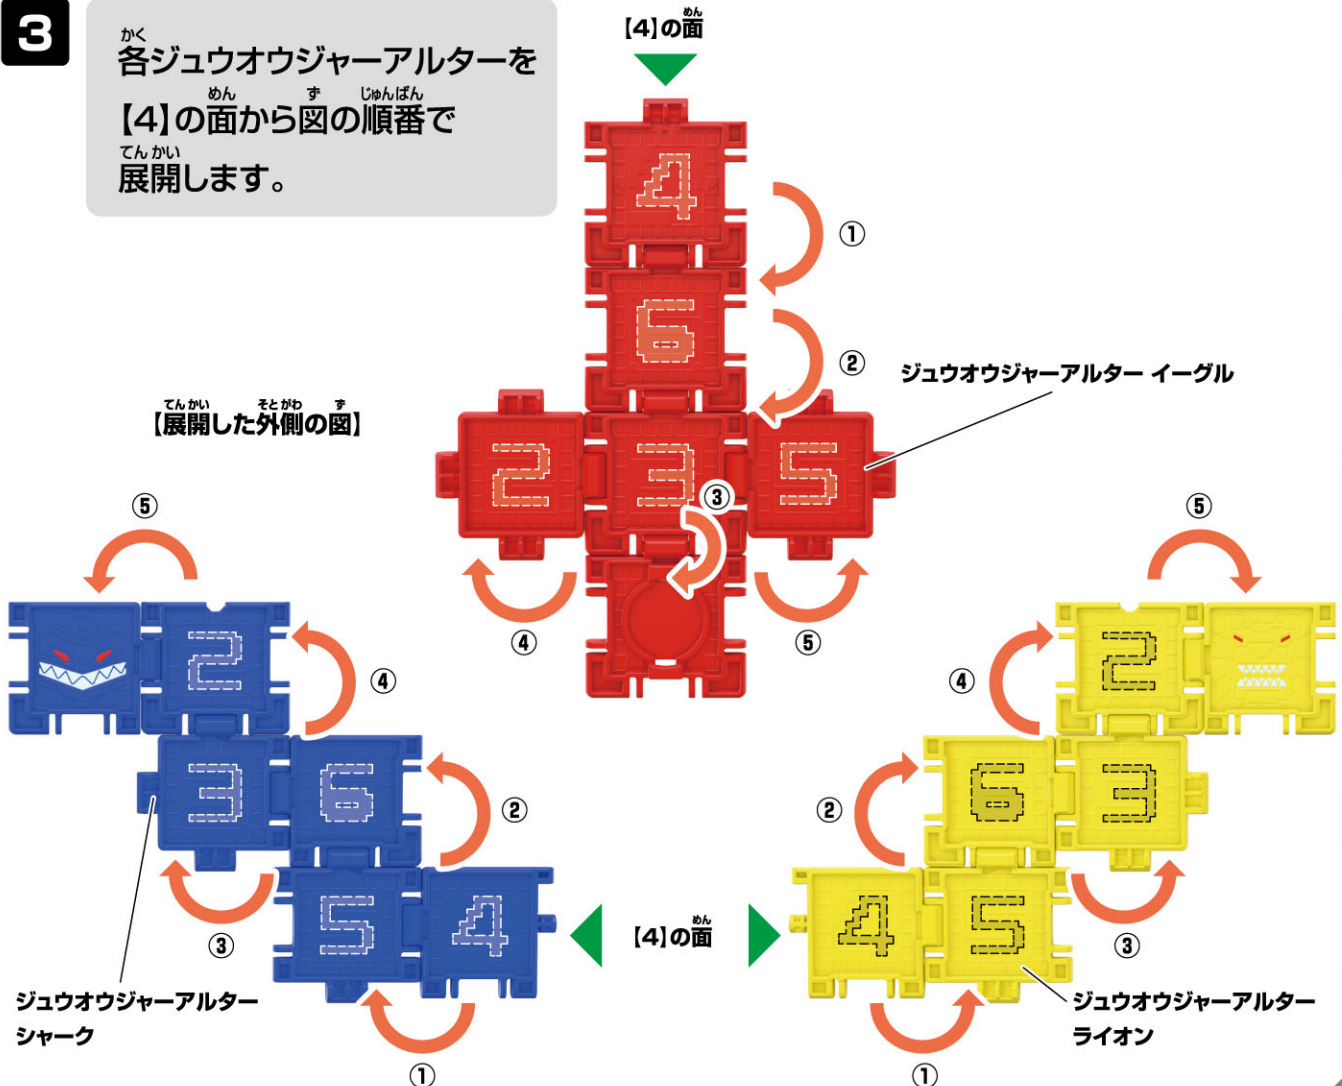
3

各ジュウオウジャーアルターを【4】の面から図の順番で展開します。

【4】の面

①

②

ジュウオウジャーアルター イーグル

【展開した外側の図】

③

④

⑤

⑤

⑤

④

④

②

②

③

③

①

①

【4】の面

ジュウオウジャーアルター シャーク

ジュウオウジャーアルター ライオン